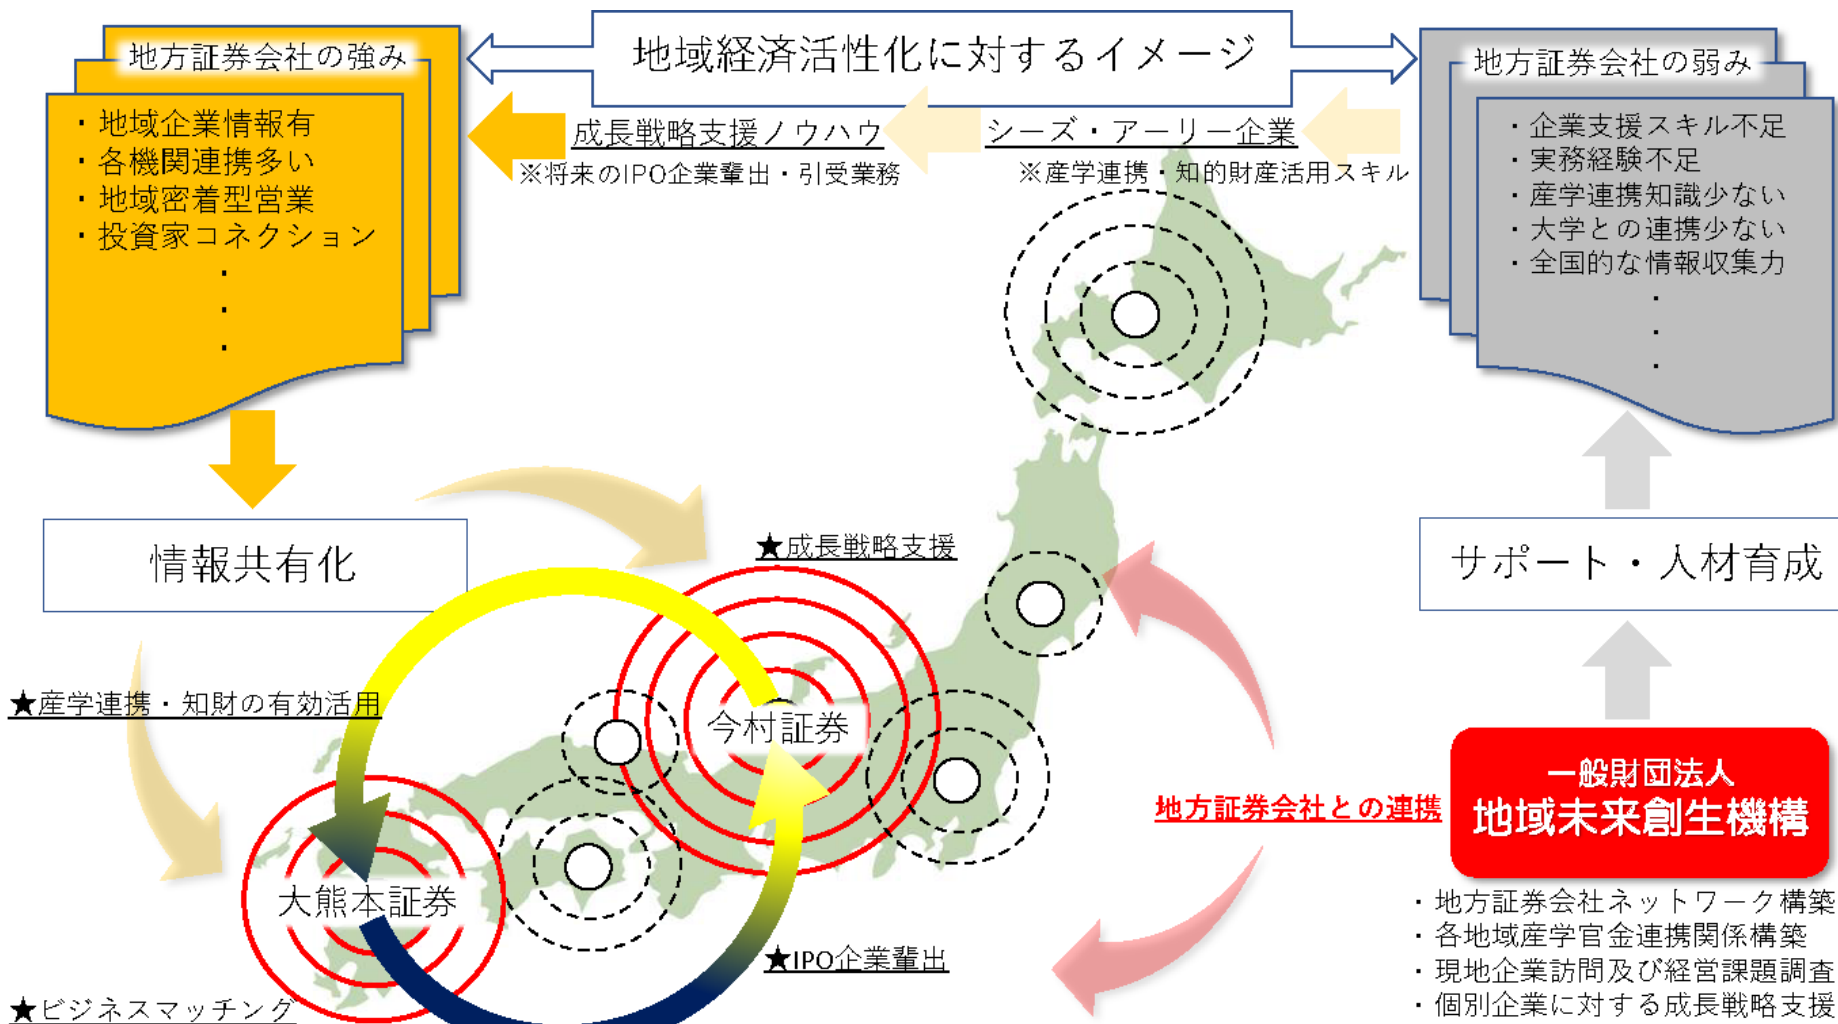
地方証券会社の強み

・地域企業情報有
・各機関連携多い
・地域密着型営業
・投資家コネクション
・
・
・

地域経済活性化に対するイメージ

成長戦略支援ノウハウ
※将来のIPO企業輩出・引受業務

シーズ・アーリー企業
※産学連携・知的財産活用スキル

地方証券会社の弱み

・企業支援スキル不足
・実務経験不足
・産学連携知識少ない
・大学との連携少ない
・全国的な情報収集力
・
・
・

情報共有化

サポート・人材育成

★成長戦略支援

★産学連携・知財の有効活用

今村証券

大熊本証券

★IPO企業輩出

★ビジネスマッチング

地方証券会社との連携

一般財団法人
地域未来創生機構

・地方証券会社ネットワーク構築
・各地域産学官金連携関係構築
・現地企業訪問及び経営課題調査
・個別企業に対する成長戦略支援